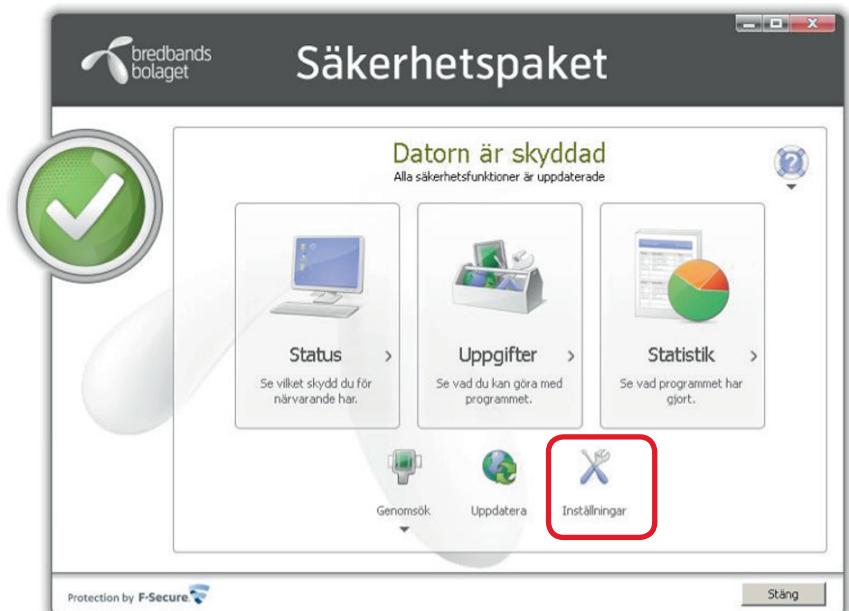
bredbands bolaget

Säkerhetspaket

Datorn är skyddad
Alla säkerhetsfunktioner är uppdaterade

Status >
Se vilket skydd du för närvarande har.

Uppgifter >
Se vad du kan göra med programmet.

Statistik >
Se vad programmet har gjort.

Genomsök

Uppdatera

Inställningar

Protection by F-Secure

Stäng